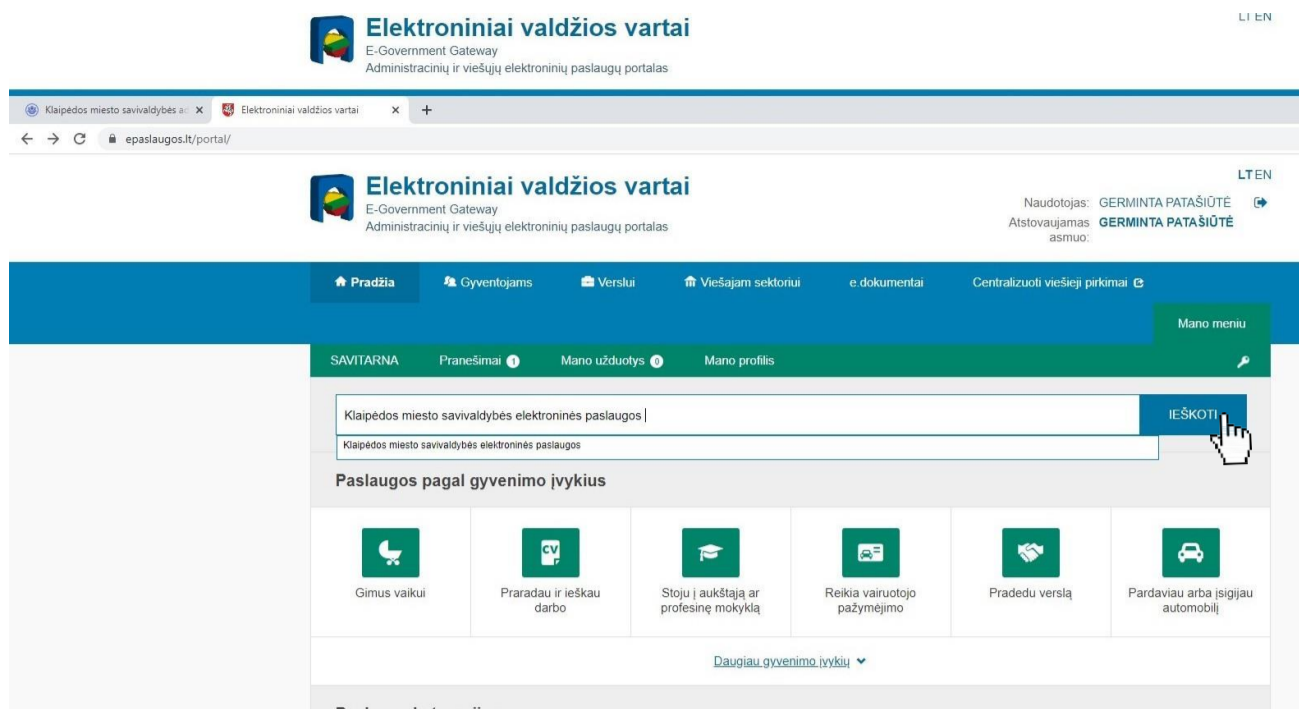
Elektroniniai valdžios vartai
E-Government Gateway
Administracinių ir viešųjų elektroninių paslaugų portalas

LT EN

Klaipėdos miesto savivaldybės a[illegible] ×
Elektroniniai valdžios vartai ×
+

epaslaugos.lt/portal/

Elektroniniai valdžios vartai
E-Government Gateway
Administracinių ir viešųjų elektroninių paslaugų portalas

LT EN

Naudotojas: GERMINTA PATAŠIŪTĖ
Atstovaujamas asmuo: GERMINTA PATAŠIŪTĖ

Pradžia
Gyventojams
Verslui
Viešajam sektoriui
e.dokumentai
Centralizuoti viešieji pirkimai

Mano meniu

SAVITARNA
Pranešimai 1
Mano užduotys 0
Mano profilis

Klaipėdos miesto savivaldybės elektroninės paslaugos
IEŠKOTI
Klaipėdos miesto savivaldybės elektroninės paslaugos

Paslaugos pagal gyvenimo įvykius

CV

Gimus vaikui
Praradau ir ieškau darbo
Stoju į aukštąją ar profesinę mokyklą
Reikia vairuotojo pažymėjimo
Pradedu verslą
Pardaviau arba įsigijau automobilį

Daugiau gyvenimo įvykių